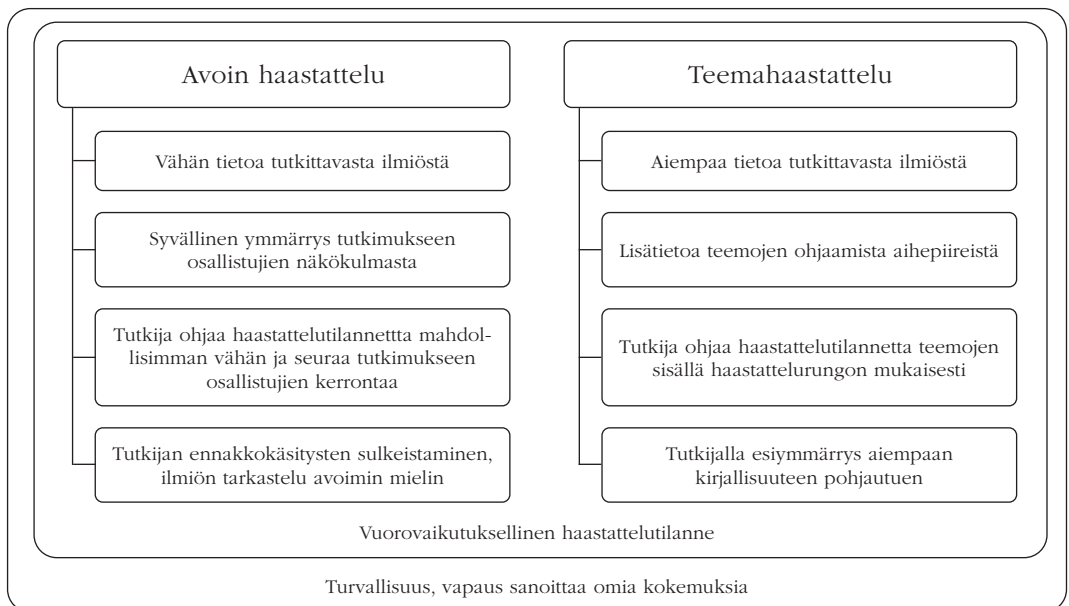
Avoin haastattelu

Vähän tietoa tutkittavasta ilmiöstä

Syvällinen ymmärrys tutkimukseen osallistujien näkökulmasta

Tutkija ohjaa haastattelutilannettta mahdollisimman vähän ja seuraa tutkimukseen osallistujien kerrontaa

Tutkijan ennakkokäsitysten sulkeistaminen, ilmiön tarkastelu avoimin mielin

Teemahaastattelu

Aiempaa tietoa tutkittavasta ilmiöstä

Lisätietoa teemojen ohjaamista aihepiireistä

Tutkija ohjaa haastattelutilannetta teemojen sisällä haastattelurungon mukaisesti

Tutkijalla esiymmärrys aiempaan kirjallisuuteen pohjautuen

Vuorovaikutuksellinen haastattelutilanne

Turvallisuus, vapaus sanoittaa omia kokemuksia